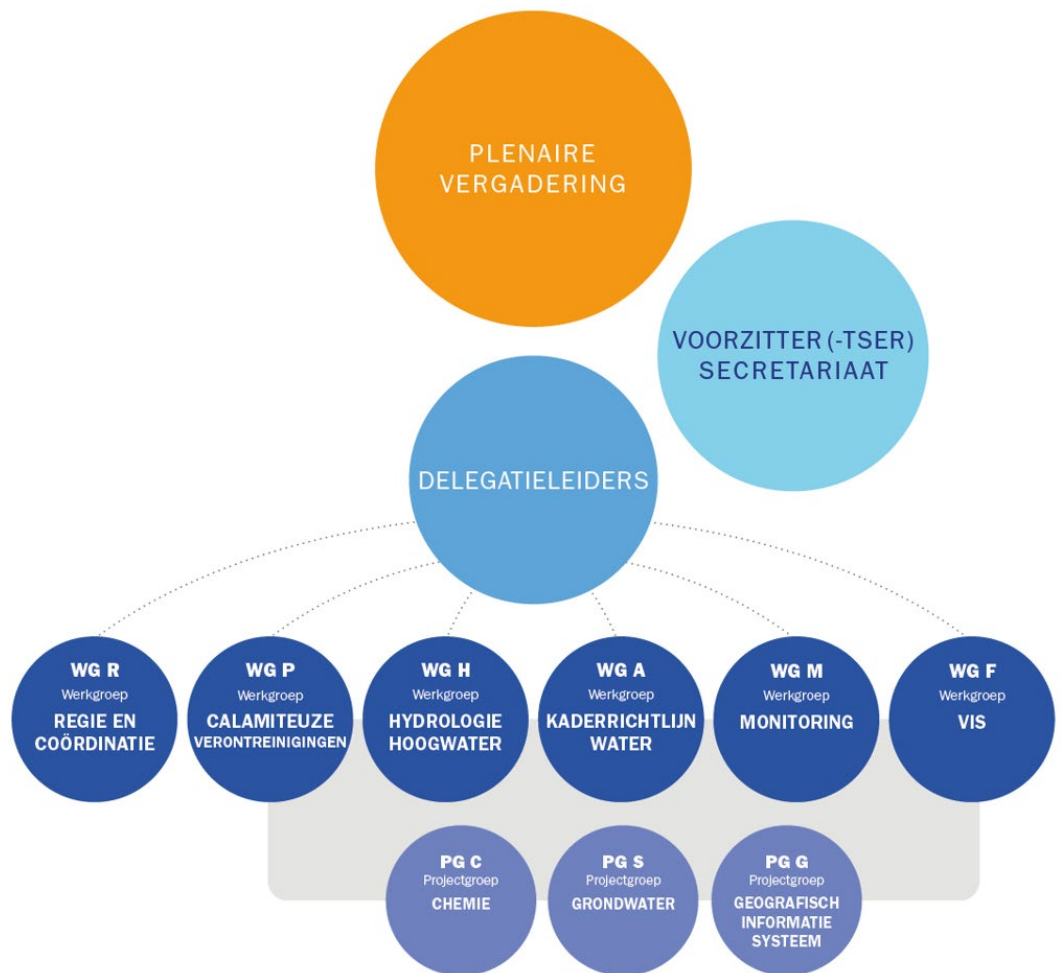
PLENAIRE VERGADERING

VOORZITTER (-TSER) SECRETARIAAT

DELEGATIELEIDERS

WG R
Werkgroep
REGIE EN COÖRDINATIE

WG P
Werkgroep
CALAMITEUZE VERONTREINIGINGEN

WG H
Werkgroep
HYDROLOGIE HOOGWATER

WG A
Werkgroep
KADERRICHTLIJN WATER

WG M
Werkgroep
MONITORING

WG F
Werkgroep
VIS

PG C
Projectgroep
CHEMIE

PG S
Projectgroep
GRONDWATER

PG G
Projectgroep
GEOGRAFISCH INFORMATIE SYSTEEM